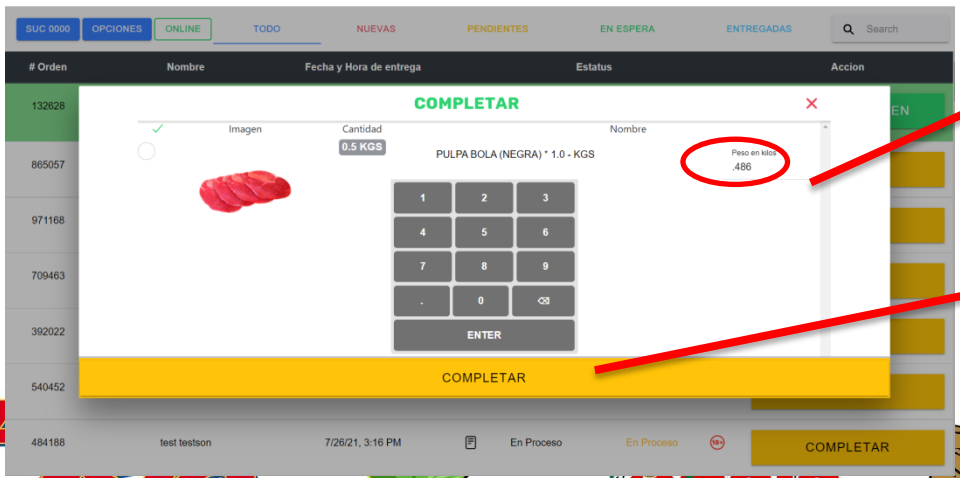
SUC 0000 OPCIONES ONLINE TODO NUEVAS PENDIENTES EN ESPERA ENTREGADAS Search

| # Orden | Nombre | Fecha y Hora de entrega | Estatus | Accion |
|---|---|---|---|---|
| 132628 | | | | EN |
| 865057 | | | | |
| 971168 | | | | |
| 709463 | | | | |
| 392022 | | | | |
| 540452 | | | | |
| 484188 | test testson | 7/26/21, 3:16 PM | En Proceso En Proceso | COMPLETAR |

COMPLETAR

| ✓ | Imagen | Cantidad | Nombre | |
|---|---|---|---|---|
| | | 0.5 KGS | PULPA BOLA (NEGRA) * 1.0 - KGS | Peso en kilos .486 |

1 2 3
4 5 6
7 8 9
. 0 ⌫
ENTER

COMPLETAR